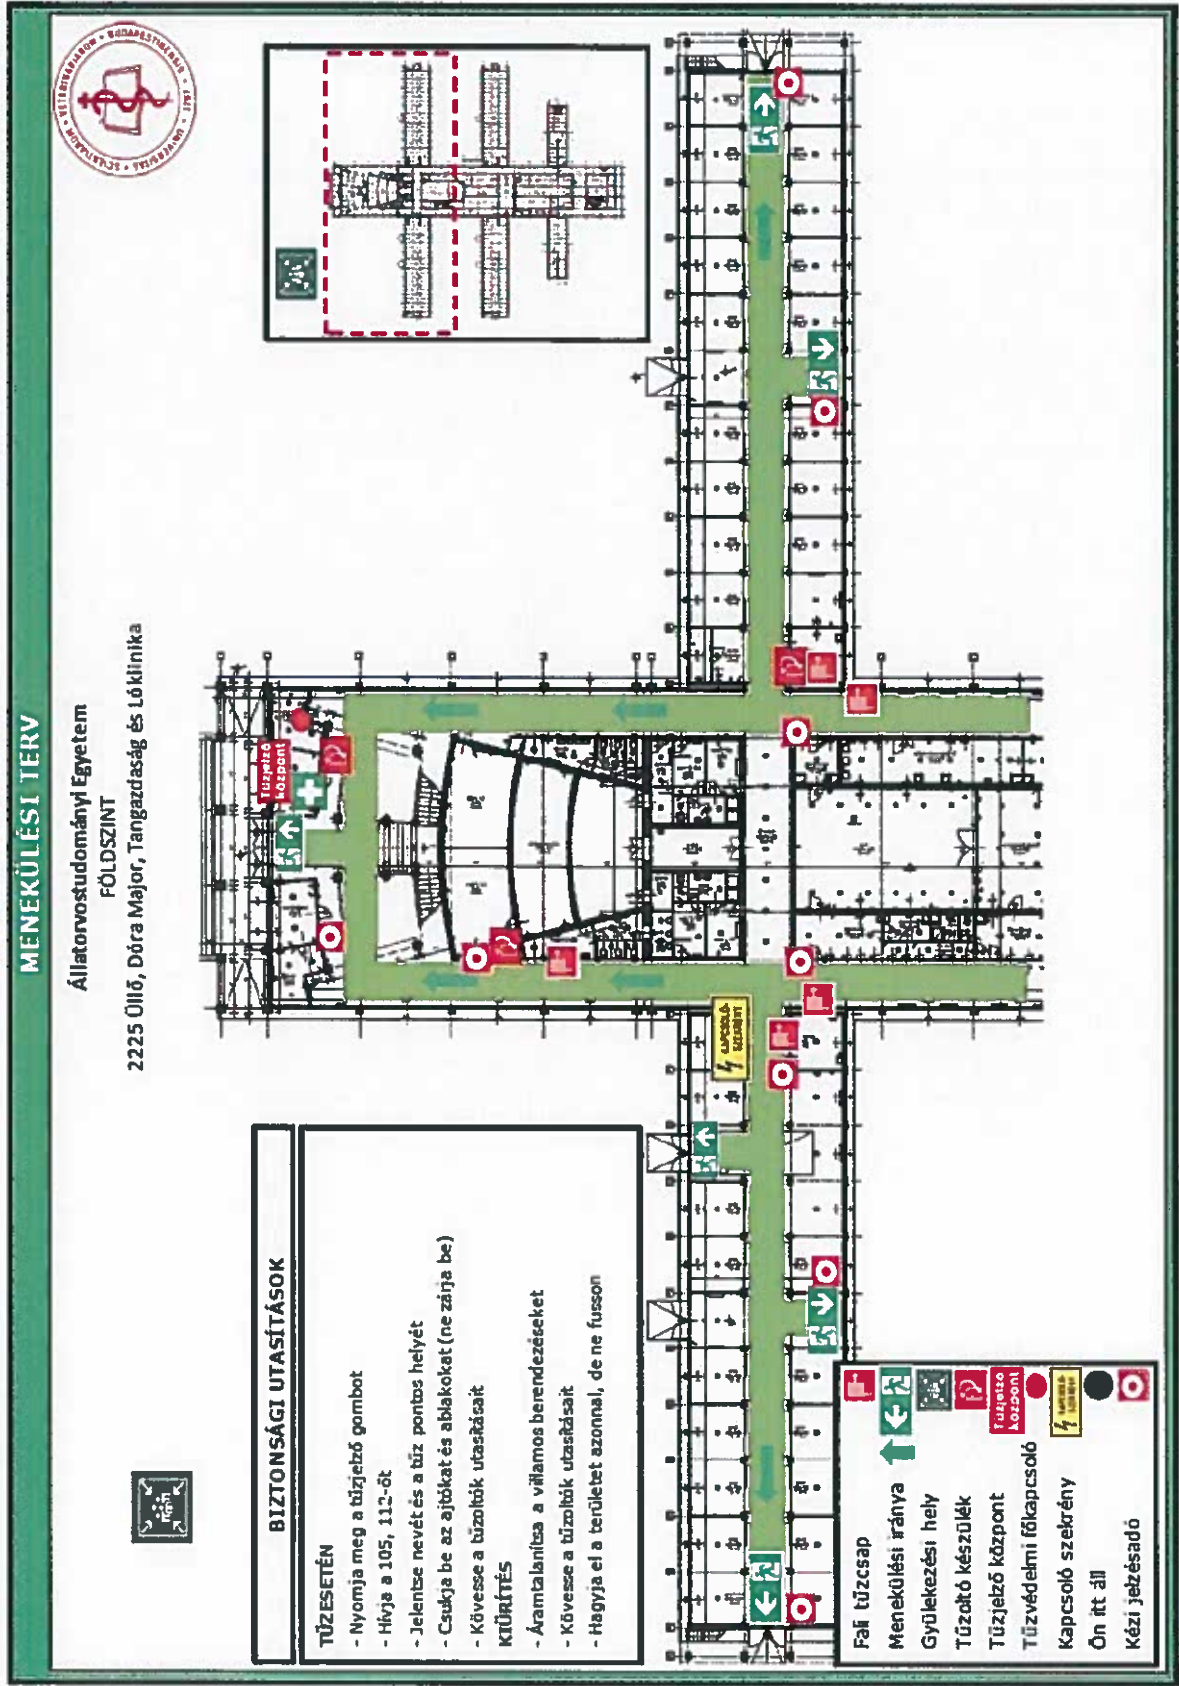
MENEKÜLÉSI TERV

Állatorvostudományi Egyetem
FÖLDSZINT
2225 Üllő, Dóra Major, Tangazdaság és Lóklinika

BIZTONSÁGI UTASÍTÁSOK

TŰZESETÉN
- Nyomja meg a tűzjelző gombot
- Hívja a 105, 112-őt
- Jelentse nevét és a tűz pontos helyét
- Csukja be az ajtókat és ablakokat (ne zárja be)
- Kövesse a tűzoltók utasításait
KIÜRÍTÉS
- Áramtalanítsa a villamos berendezéseket
- Kövesse a tűzoltók utasításait
- Hagyja el a területet azonnal, de ne fusson

Tűzjelző központ

Kapcsoló szekrény

Fali tűzcsap
Menekülési iránya
Gyülekezési hely
Tűzoltó készülék
Tűzjelző központ
Tűzvédelmi főkapcsoló
Kapcsoló szekrény
Ön itt áll
Kézi jelzésadó